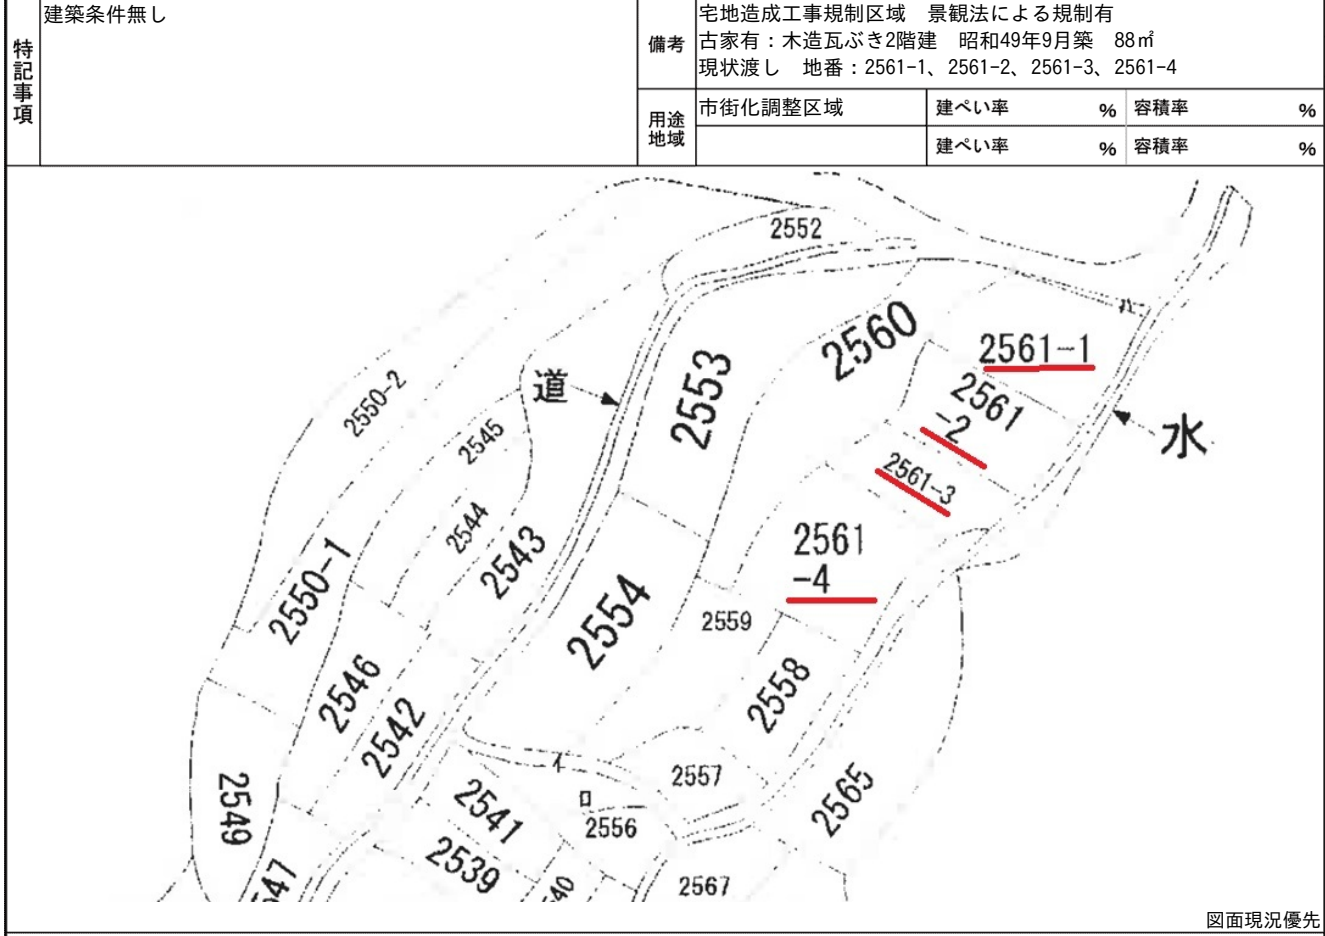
| 特記事項 | 建築条件無し | 備考 | 宅地造成工事規制区域　景観法による規制有<br>古家有：木造瓦ぶき2階建　昭和49年9月築　88㎡<br>現状渡し　地番：2561-1、2561-2、2561-3、2561-4 | | | |
|---|---|---|---|---|---|---|
| | | 用途地域 | 市街化調整区域 | 建ぺい率　% | 容積率　% | |
| | | | | 建ぺい率　% | 容積率　% | |

2552
2560
2561-1
2561
-2
2561-3
水
道
2553
2550-2
2545
2544
2543
2550-1
2554
2561
-4
2559
2558
2546
2542
2549
イ
ロ
2557
2565
2541
2556
2539
547
540
2567

図面現況優先